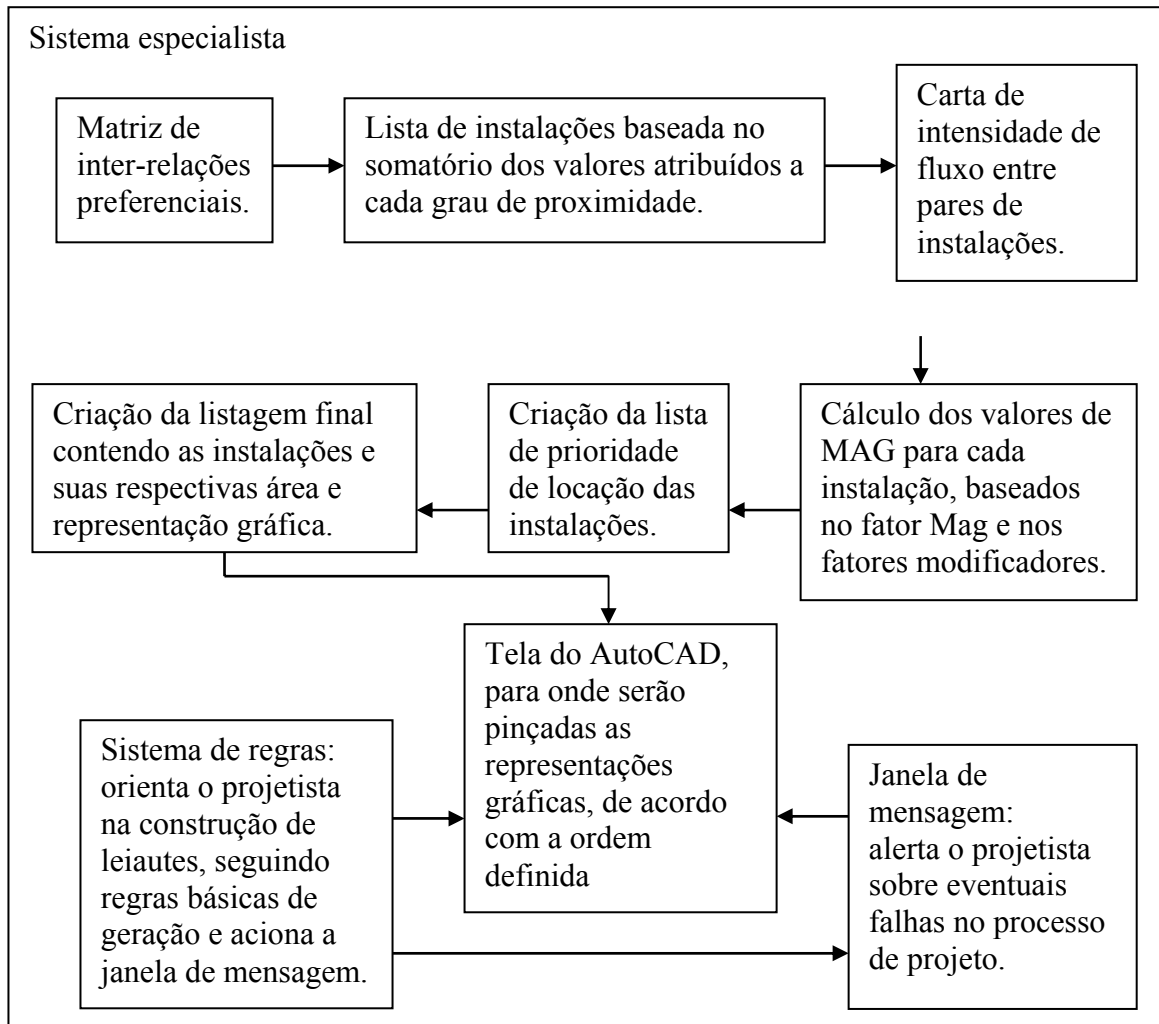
Sistema especialista

Matriz de inter-relações preferenciais.

Lista de instalações baseada no somatório dos valores atribuídos a cada grau de proximidade.

Carta de intensidade de fluxo entre pares de instalações.

Cálculo dos valores de MAG para cada instalação, baseados no fator Mag e nos fatores modificadores.

Criação da lista de prioridade de locação das instalações.

Criação da listagem final contendo as instalações e suas respectivas área e representação gráfica.

Tela do AutoCAD, para onde serão pinçadas as representações gráficas, de acordo com a ordem definida

Sistema de regras: orienta o projetista na construção de leiautes, seguindo regras básicas de geração e aciona a janela de mensagem.

Janela de mensagem: alerta o projetista sobre eventuais falhas no processo de projeto.